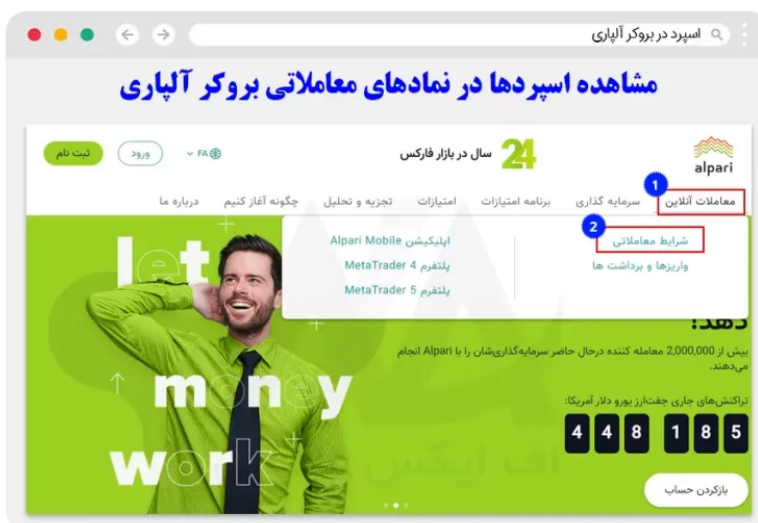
اسپرد در بروکر آلپاری

مشاهده اسپردها در نمادهای معاملاتی بروکر آلپاری

alpari

24 سال در بازار فارکس

FA

ورود

ثبت نام

1

معاملات آنلاین

سرمایه گذاری

برنامه امتیازات

امتیازات

تجزیه و تحلیل

چگونه آغاز کنیم

درباره ما

2

شرایط معاملاتی

واریزها و برداشت ها

اپلیکیشن Alpari Mobile

پلتفرم MetaTrader 4

پلتفرم MetaTrader 5

let money work

دهد.

بیش از 2,000,000 معامله کننده درحال حاضر سرمایه‌گذاری‌شان را با Alpari انجام می‌دهند.

تراکنش‌های جاری جفت‌ارز یورو دلار آمریکا:

4 4 8 1 8 5

بازکردن حساب

اف ایکس